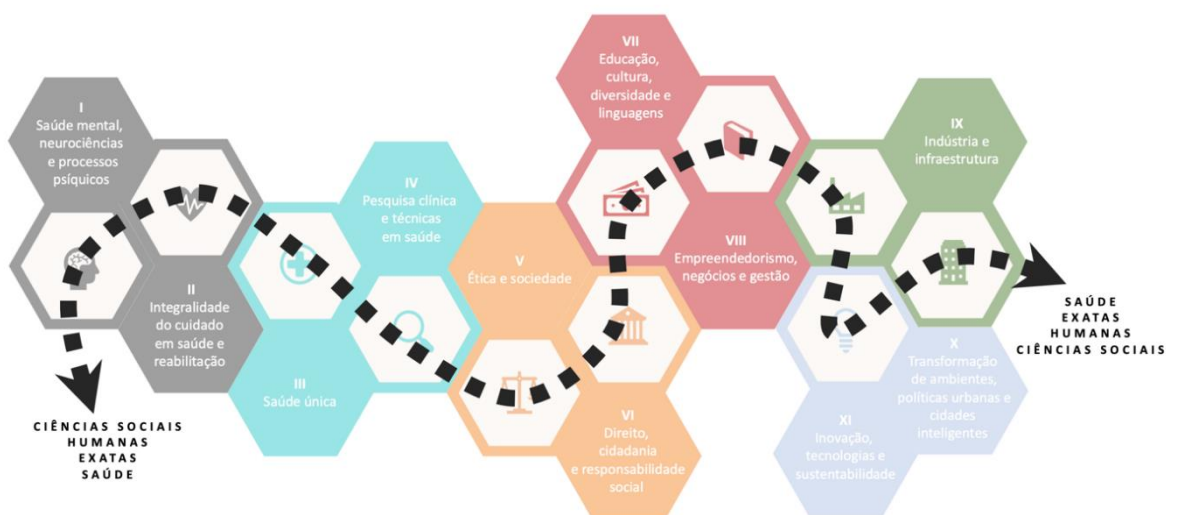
I
Saúde mental, neurociências e processos psíquicos

II
Integralidade do cuidado em saúde e reabilitação

III
Saúde única

IV
Pesquisa clínica e técnicas em saúde

V
Ética e sociedade

VI
Direito, cidadania e responsabilidade social

VII
Educação, cultura, diversidade e linguagens

VIII
Empreendedorismo, negócios e gestão

IX
Indústria e infraestrutura

X
Transformação de ambientes, políticas urbanas e cidades inteligentes

XI
Inovação, tecnologias e sustentabilidade

CIÊNCIAS SOCIAIS
HUMANAS
EXATAS
SAÚDE

SAÚDE
EXATAS
HUMANAS
CIÊNCIAS SOCIAIS